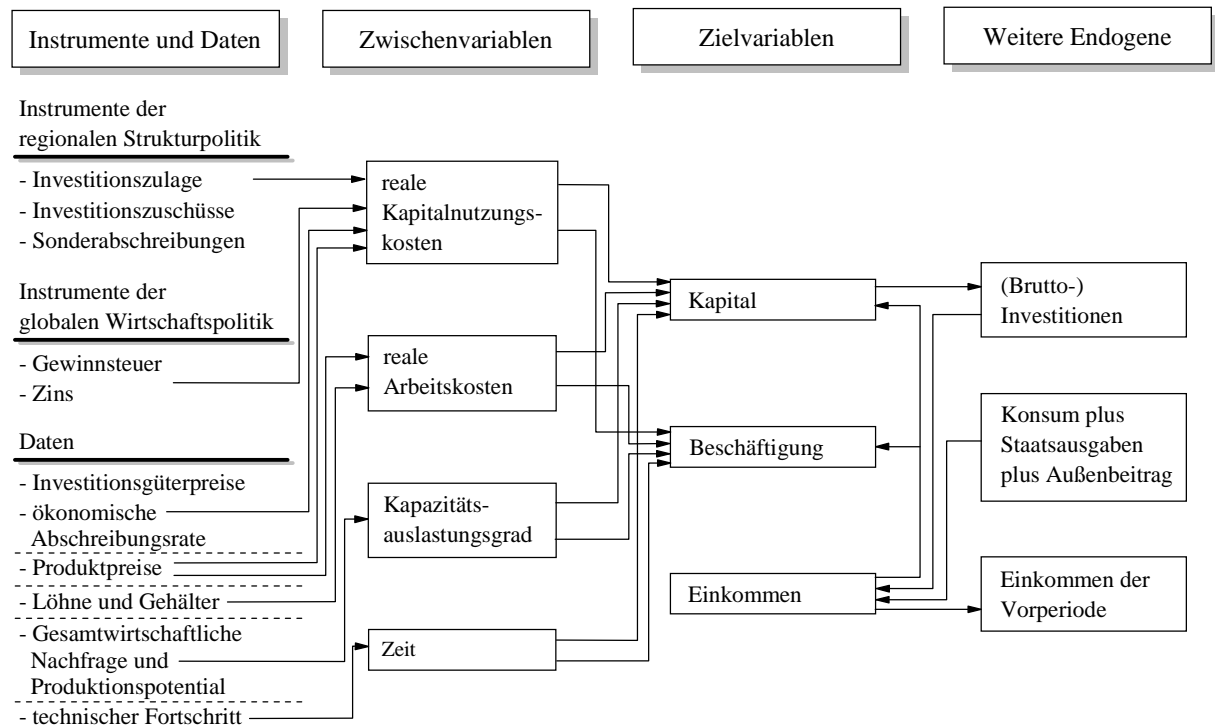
Instrumente und Daten

Zwischenvariablen

Zielvariablen

Weitere Endogene

Instrumente der regionalen Strukturpolitik

- Investitionszulage
- Investitionszuschüsse
- Sonderabschreibungen

Instrumente der globalen Wirtschaftspolitik

- Gewinnsteuer
- Zins

Daten

- Investitionsgüterpreise
- ökonomische Abschreibungsrate
- Produktpreise
- Löhne und Gehälter
- Gesamtwirtschaftliche Nachfrage und Produktionspotential
- technischer Fortschritt

reale Kapitalnutzungskosten

reale Arbeitskosten

Kapazitätsauslastungsgrad

Zeit

Kapital

Beschäftigung

Einkommen

(Brutto-) Investitionen

Konsum plus Staatsausgaben plus Außenbeitrag

Einkommen der Vorperiode